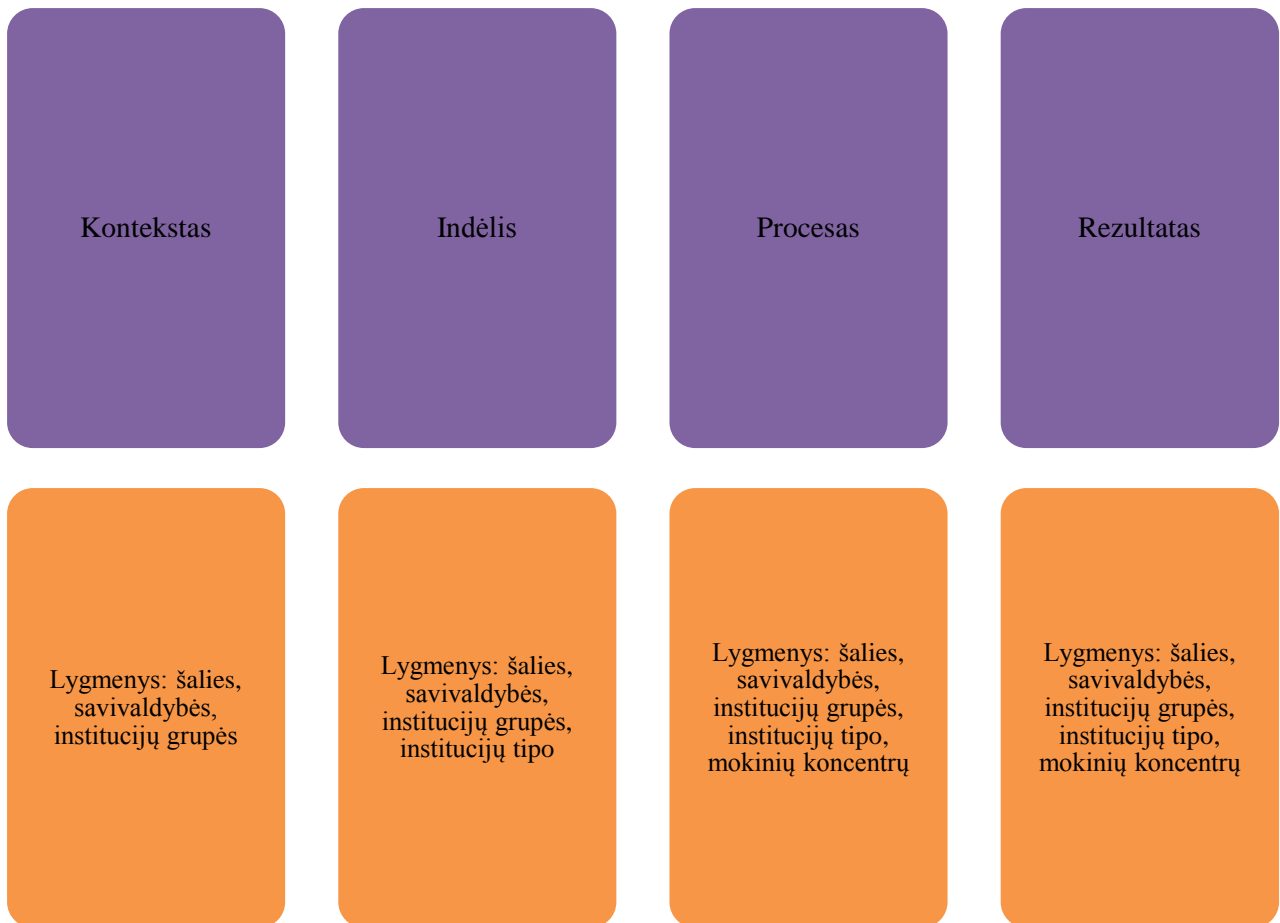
Kontekstas

Indėlis

Procesas

Rezultatas

Lygmenys: šalies, savivaldybės, institucijų grupės

Lygmenys: šalies, savivaldybės, institucijų grupės, institucijų tipo

Lygmenys: šalies, savivaldybės, institucijų grupės, institucijų tipo, mokinių koncentrų

Lygmenys: šalies, savivaldybės, institucijų grupės, institucijų tipo, mokinių koncentrų